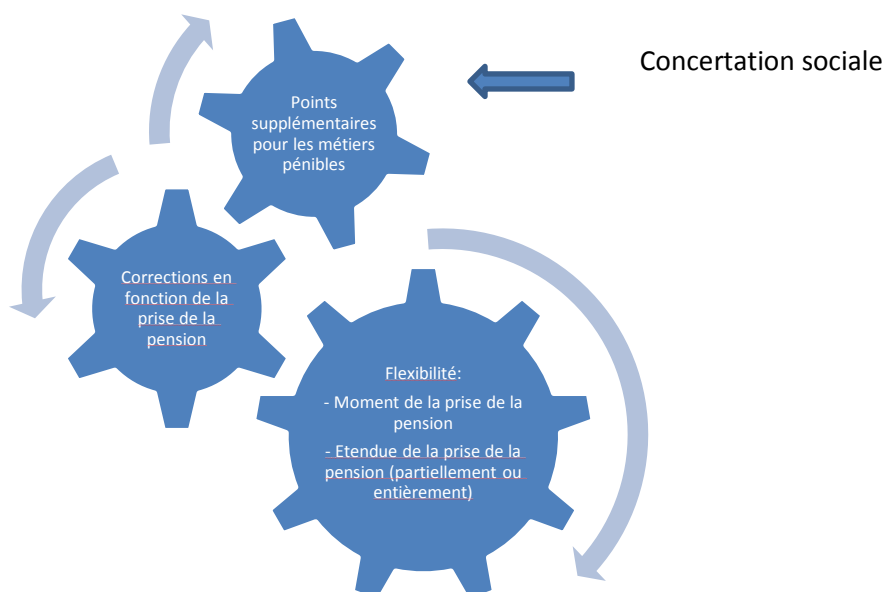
Concertation sociale

Points supplémentaires pour les métiers pénibles

Corrections en fonction de la prise de la pension

Flexibilité:

- Moment de la prise de la pension

- Etendue de la prise de la pension (partiellement ou entièrement)